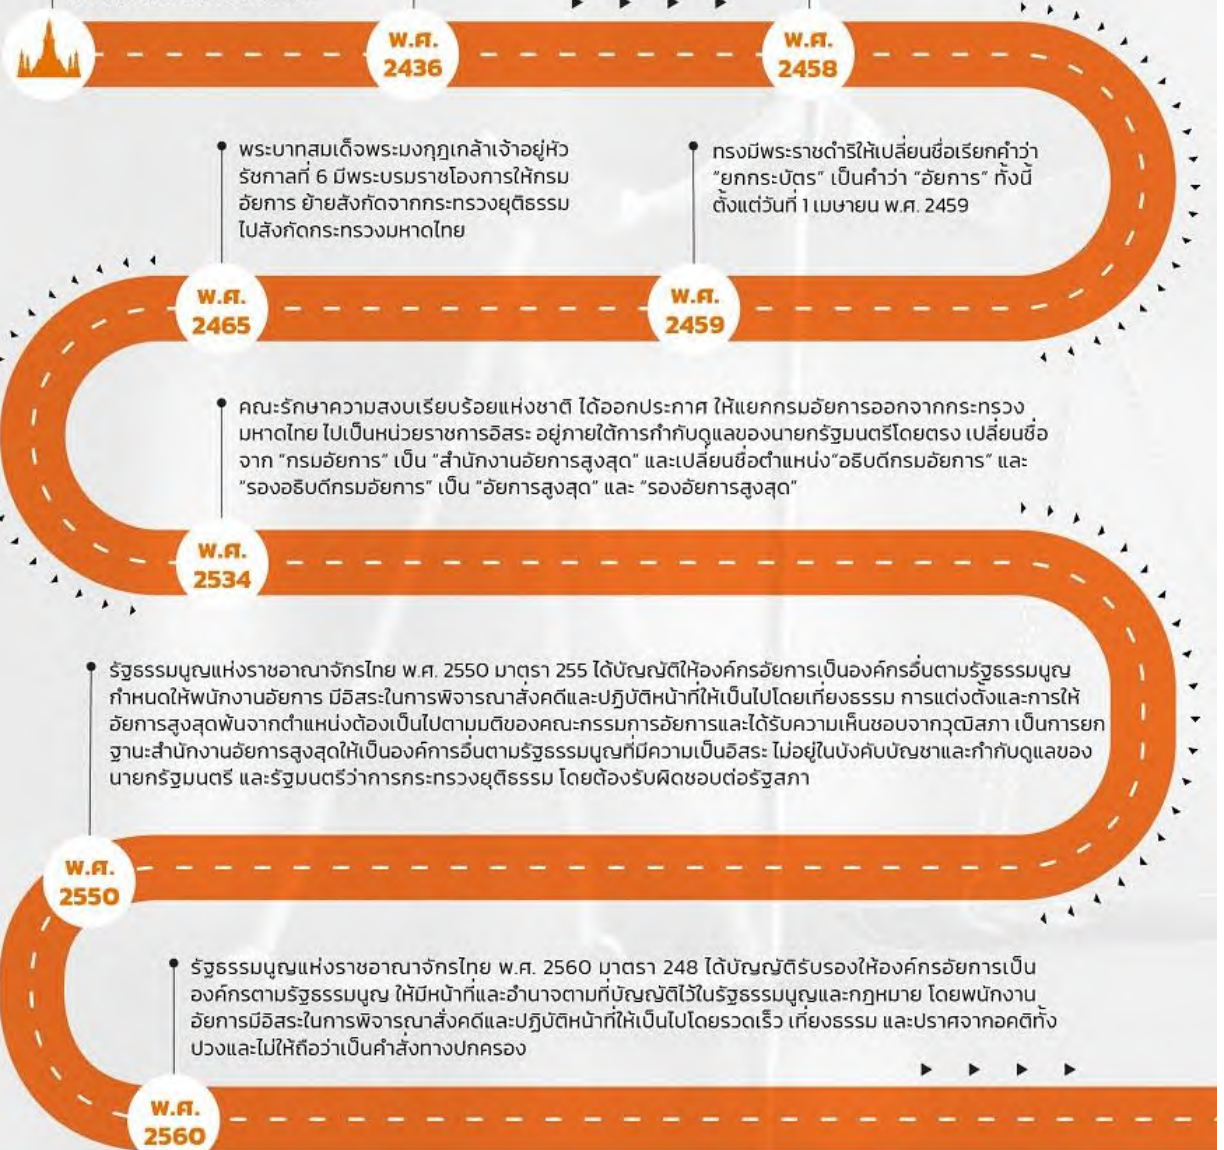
พ.ศ.
2436

พ.ศ.
2458

พระบาทสมเด็จพระมงกุฎเกล้าเจ้าอยู่หัว รัชกาลที่ 6 มีพระบรมราชโองการให้กรมอัยการ ย้ายสังกัดจากกระทรวงยุติธรรม ไปสังกัดกระทรวงมหาดไทย

ทรงมีพระราชดำริให้เปลี่ยนชื่อเรียกคำว่า "ยกกระบัตร" เป็นคำว่า "อัยการ" ทั้งนี้ ตั้งแต่วันที่ 1 เมษายน พ.ศ. 2459

พ.ศ.
2465

พ.ศ.
2459

คณะรักษาความสงบเรียบร้อยแห่งชาติ ได้ออกประกาศ ให้แยกกรมอัยการออกจากกระทรวงมหาดไทย ไปเป็นหน่วยราชการอิสระ อยู่ภายใต้การกำกับดูแลของนายกรัฐมนตรีโดยตรง เปลี่ยนชื่อจาก "กรมอัยการ" เป็น "สำนักงานอัยการสูงสุด" และเปลี่ยนชื่อตำแหน่ง"อธิบดีกรมอัยการ" และ "รองอธิบดีกรมอัยการ" เป็น "อัยการสูงสุด" และ "รองอัยการสูงสุด"

พ.ศ.
2534

รัฐธรรมนูญแห่งราชอาณาจักรไทย พ.ศ. 2550 มาตรา 255 ได้บัญญัติให้องค์กรอัยการเป็นองค์กรอื่นตามรัฐธรรมนูญ กำหนดให้พนักงานอัยการ มีอิสระในการพิจารณาสั่งคดีและปฏิบัติหน้าที่ให้เป็นไปโดยเที่ยงธรรม การแต่งตั้งและการให้อัยการสูงสุดพ้นจากตำแหน่งต้องเป็นไปตามมติของคณะกรรมการอัยการและได้รับความเห็นชอบจากวุฒิสภา เป็นการยกฐานะสำนักงานอัยการสูงสุดให้เป็นองค์การอื่นตามรัฐธรรมนูญที่มีความเป็นอิสระ ไม่อยู่ในบังคับบัญชาและกำกับดูแลของนายกรัฐมนตรี และรัฐมนตรีว่าการกระทรวงยุติธรรม โดยต้องรับผิดชอบต่อรัฐสภา

พ.ศ.
2550

รัฐธรรมนูญแห่งราชอาณาจักรไทย พ.ศ. 2560 มาตรา 248 ได้บัญญัติรับรองให้องค์กรอัยการเป็นองค์กรตามรัฐธรรมนูญ ให้มีหน้าที่และอำนาจตามที่บัญญัติไว้ในรัฐธรรมนูญและกฎหมาย โดยพนักงานอัยการมีอิสระในการพิจารณาสั่งคดีและปฏิบัติหน้าที่ให้เป็นไปโดยรวดเร็ว เที่ยงธรรม และปราศจากอคติทั้งปวงและไม่ให้ถือว่าเป็นคำสั่งทางปกครอง

พ.ศ.
2560